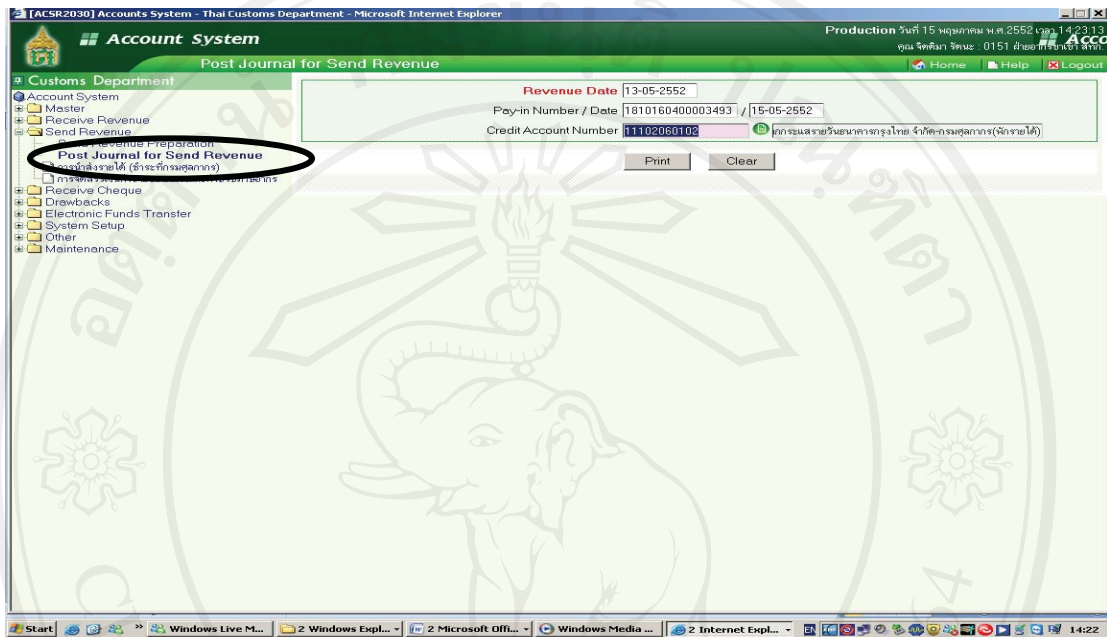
[ACSR2030] Accounts System - Thai Customs Department - Microsoft Internet Explorer

Account System

Production วันที่ 15 พฤษภาคม พ.ศ.2552 เวลา 14:23:13
คุณ จิตติมา รัตนะ : 0151 ฝ่ายอ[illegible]

Post Journal for Send Revenue

Home | Help | Logout

Customs Department
Account System
Master
Receive Revenue
Send Revenue
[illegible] Revenue Preparation
Post Journal for Send Revenue
การนำส่งรายได้ (ชำระกรมศุลกากร)
การ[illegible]
Receive Cheque
Drawbacks
Electronic Funds Transfer
System Setup
Other
Maintenance

Revenue Date 13-05-2552
Pay-in Number / Date 1810160400003493 / 15-05-2552
Credit Account Number 11102060102 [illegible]กระแสรายวันธนาคารกรุงไทย จำกัด-กรมศุลกากร(พักรายได้)

Print | Clear

Start | Windows Live M... | 2 Windows Expl... | 2 Microsoft Offi... | Windows Media ... | 2 Internet Expl... | EN | 14:22